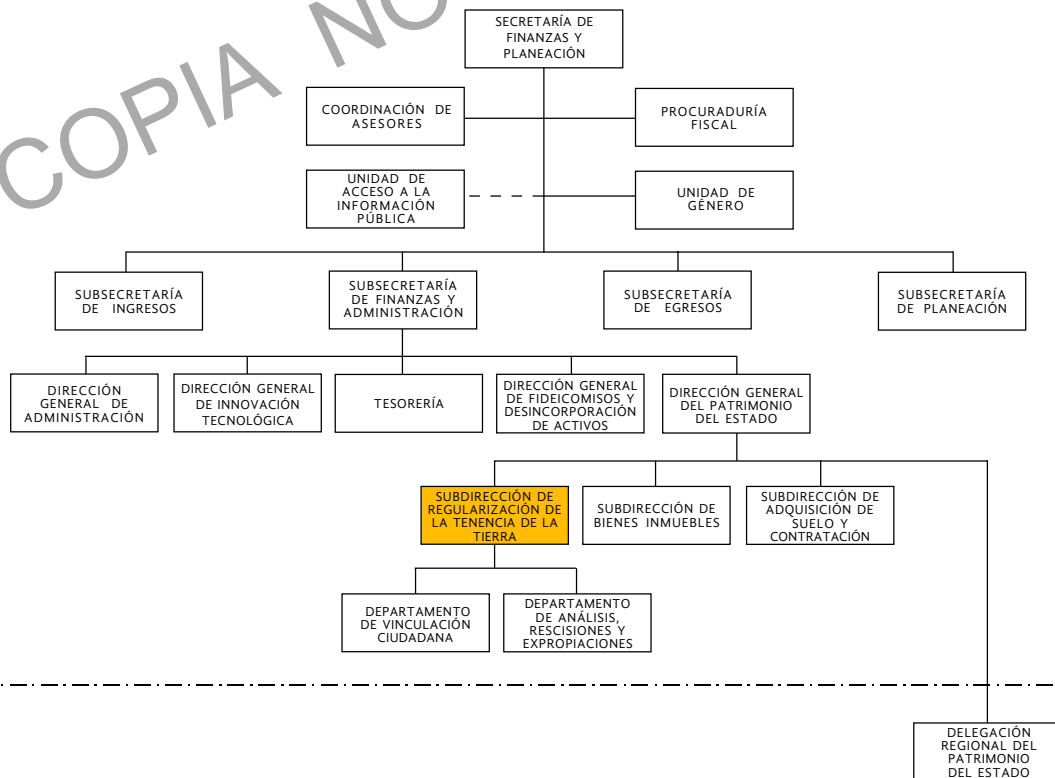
COPIA NO

SECRETARÍA DE FINANZAS Y PLANEACIÓN

COORDINACIÓN DE ASESORES

PROCURADURÍA FISCAL

UNIDAD DE ACCESO A LA INFORMACIÓN PÚBLICA

UNIDAD DE GÉNERO

SUBSECRETARÍA DE INGRESOS

SUBSECRETARÍA DE FINANZAS Y ADMINISTRACIÓN

SUBSECRETARÍA DE EGRESOS

SUBSECRETARÍA DE PLANEACIÓN

DIRECCIÓN GENERAL DE ADMINISTRACIÓN

DIRECCIÓN GENERAL DE INNOVACIÓN TECNOLÓGICA

TESORERÍA

DIRECCIÓN GENERAL DE FIDEICOMISOS Y DESINCORPORACIÓN DE ACTIVOS

DIRECCIÓN GENERAL DEL PATRIMONIO DEL ESTADO

SUBDIRECCIÓN DE REGULARIZACIÓN DE LA TENENCIA DE LA TIERRA

SUBDIRECCIÓN DE BIENES INMUEBLES

SUBDIRECCIÓN DE ADQUISICIÓN DE SUELO Y CONTRATACIÓN

DEPARTAMENTO DE VINCULACIÓN CIUDADANA

DEPARTAMENTO DE ANÁLISIS, RESCISIONES Y EXPROPIACIONES

DELEGACIÓN REGIONAL DEL PATRIMONIO DEL ESTADO